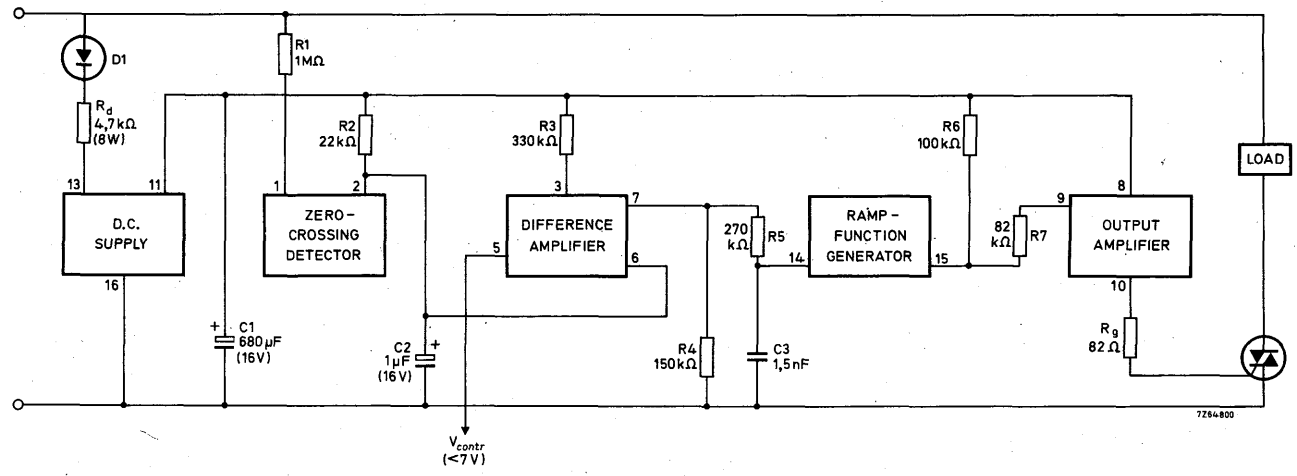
D1

R1
1MΩ

$R_d$
4,7kΩ
(8W)

R2
22kΩ

R3
330kΩ

R6
100kΩ

LOAD

13
11
D.C.
SUPPLY
16

1
2
ZERO-
CROSSING
DETECTOR

3
7
DIFFERENCE
AMPLIFIER
5
6

270
kΩ
R5

14
RAMP-
FUNCTION
GENERATOR
15

82
kΩ
R7

9
8
OUTPUT
AMPLIFIER
10

C1
680μF
(16V)

C2
1μF
(16V)

R4
150kΩ

C3
1,5nF

$R_g$
82Ω

$V_{contr}$
(<7V)

7Z64800